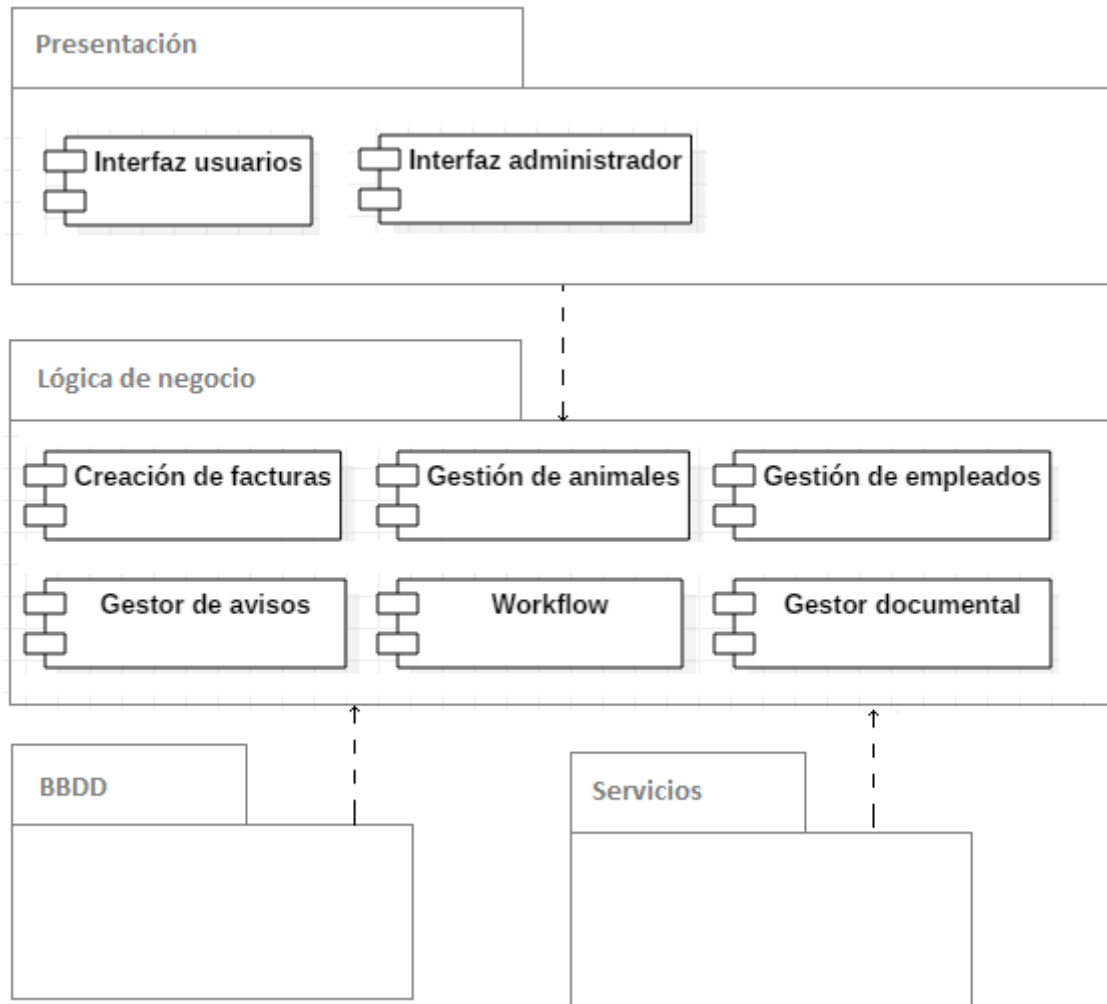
Presentación

Interfaz usuarios

Interfaz administrador

Lógica de negocio

Creación de facturas

Gestión de animales

Gestión de empleados

Gestor de avisos

Workflow

Gestor documental

BBDD

Servicios